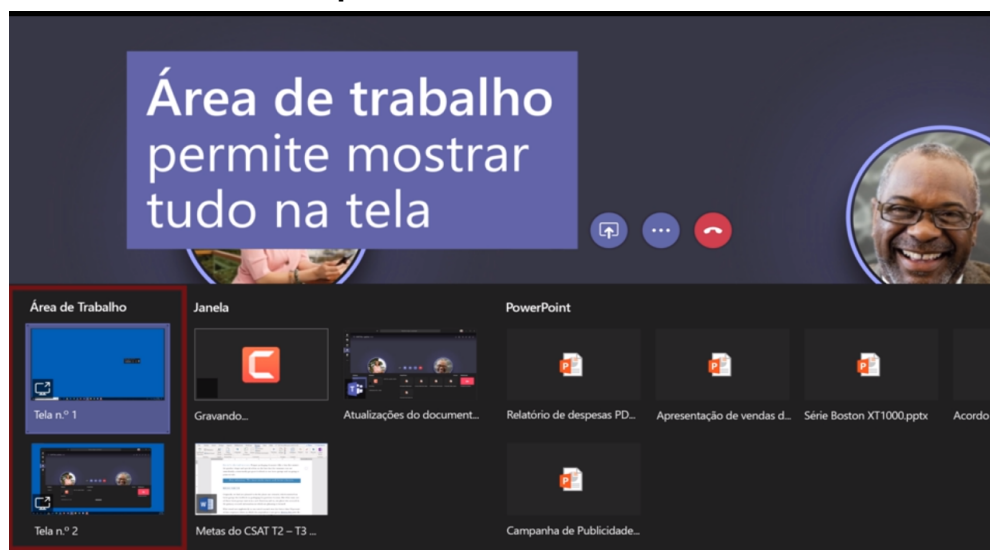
Área de trabalho permite mostrar tudo na tela

Área de Trabalho

Tela n.º 1

Tela n.º 2

Janela

Gravando...

Atualizações do document...

Metas do CSAT T2 – T3 ...

PowerPoint

Relatório de despesas PD...

Apresentação de vendas d...

Série Boston XT1000.pptx

Acordo

Campanha de Publicidade...